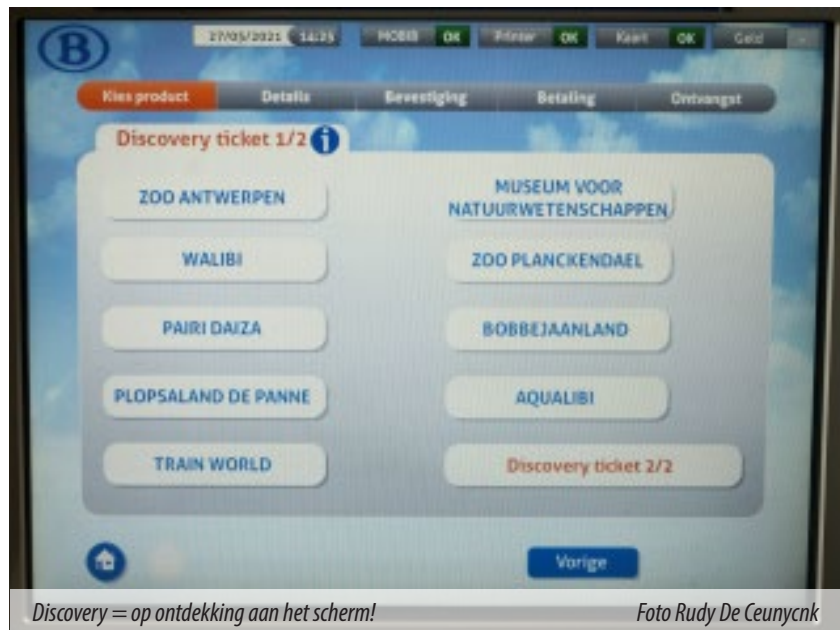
B

27/05/2021 14:25 MOBIB OK Printer OK Kaart OK Geld

Kies product Details Bevestiging Betaling Ontvangst

Discovery ticket 1/2

ZOO ANTWERPEN

MUSEUM VOOR NATUURWETENSCHAPPEN

WALIBI

ZOO PLANCKENDAEL

PAIRI DAIZA

BOBBEJAANLAND

PLOPSALAND DE PANNE

AQUALIBI

TRAIN WORLD

Discovery ticket 2/2

Vorige

Discovery = op ontdekking aan het scherm!

Foto Rudy De Ceunycnk